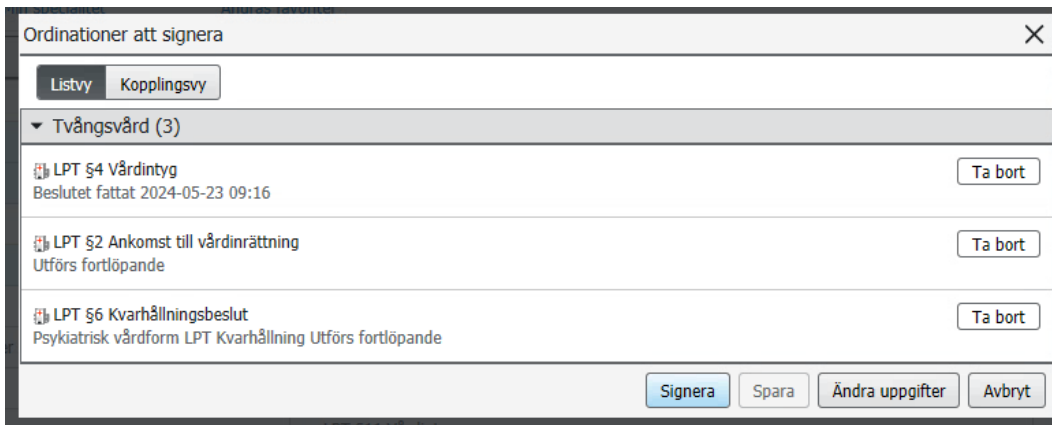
Ordinationer att signera

Listvy Kopplingsvy

Tvångsvård (3)

LPT §4 Vårdintyg
Beslutet fattat 2024-05-23 09:16
Ta bort

LPT §2 Ankomst till vårdinrättning
Utförs fortlöpande
Ta bort

LPT §6 Kvarhållningsbeslut
Psykiatrisk vårdform LPT Kvarhållning Utförs fortlöpande
Ta bort

Signera Spara Ändra uppgifter Avbryt